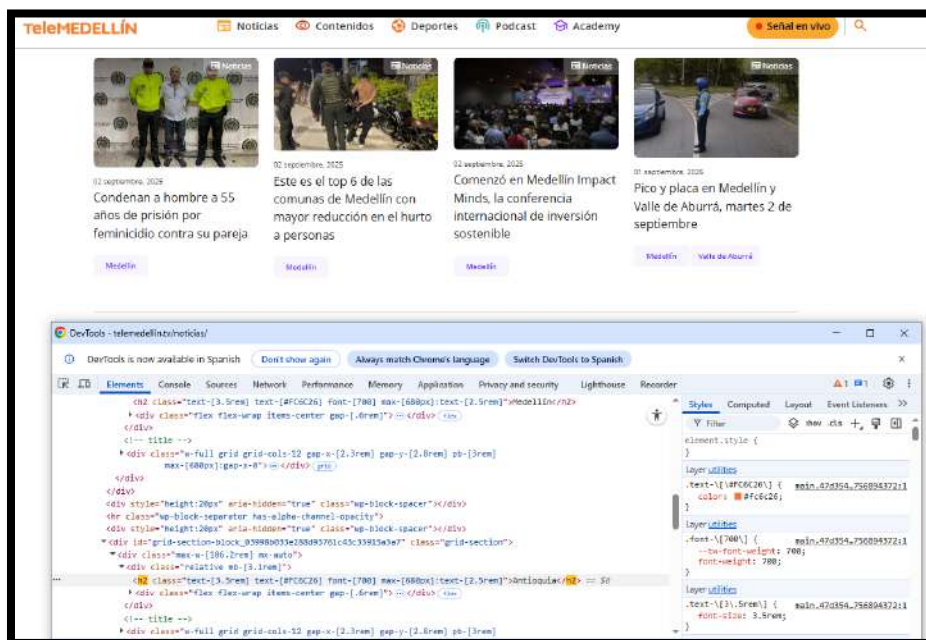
TeleMEDELLÍN Noticias Contenidos Deportes Podcast Academy Señal en vivo

Noticias
02 septiembre, 2025
Condenan a hombre a 55 años de prisión por feminicidio contra su pareja
Medellín

Noticias
02 septiembre, 2025
Este es el top 6 de las comunas de Medellín con mayor reducción en el hurto a personas
Medellín

Noticias
02 septiembre, 2025
Comenzó en Medellín Impact Minds, la conferencia internacional de inversión sostenible
Medellín

Noticias
01 septiembre, 2025
Pico y placa en Medellín y Valle de Aburrá, martes 2 de septiembre
Medellín Valle de Aburrá

DevTools - telemedellin.tv/noticias/

DevTools is now available in Spanish Don't show again Always match Chrome's language Switch DevTools to Spanish

Elements Console Sources Network Performance Memory Application Privacy and security Lighthouse Recorder

<h2 class="text-[3.5rem] text-[#FC6C26] font-[700] max-[680px]:text-[2.5rem]">Medellín</h2>
<div class="flex flex-wrap items-center gap-[.6rem]"> ⋯ </div> flex
</div>
<!-- title -->
<div class="w-full grid grid-cols-12 gap-x-[2.3rem] gap-y-[2.8rem] pb-[3rem] max-[680px]:gap-x-8"> ⋯ </div> grid
</div>
</div>
<div style="height:20px" aria-hidden="true" class="wp-block-spacer"></div>
<hr class="wp-block-separator has-alpha-channel-opacity">
<div style="height:20px" aria-hidden="true" class="wp-block-spacer"></div>
<div id="grid-section-block_03998b033e288d93761c43c33915a3e7" class="grid-section">
<div class="max-w-[106.2rem] mx-auto">
<div class="relative mb-[3.1rem]">
<h2 class="text-[3.5rem] text-[#FC6C26] font-[700] max-[680px]:text-[2.5rem]">Antioquia</h2> == $0
<div class="flex flex-wrap items-center gap-[.6rem]"> ⋯ </div> flex
</div>
<!-- title -->
<div class="w-full grid grid-cols-12 gap-x-[2.3rem] gap-y-[2.8rem] pb-[3rem]

Styles Computed Layout Event Listeners >>
Filter :hov .cls
element.style {
}
layer utilities
.text-\[\#FC6C26\] { main.47d354…756894372:1
color: #fc6c26;
}
layer utilities
.font-\[700\] { main.47d354…756894372:1
--tw-font-weight: 700;
font-weight: 700;
}
layer utilities
.text-\[3\.5rem\] { main.47d354…756894372:1
font-size: 3.5rem;
}